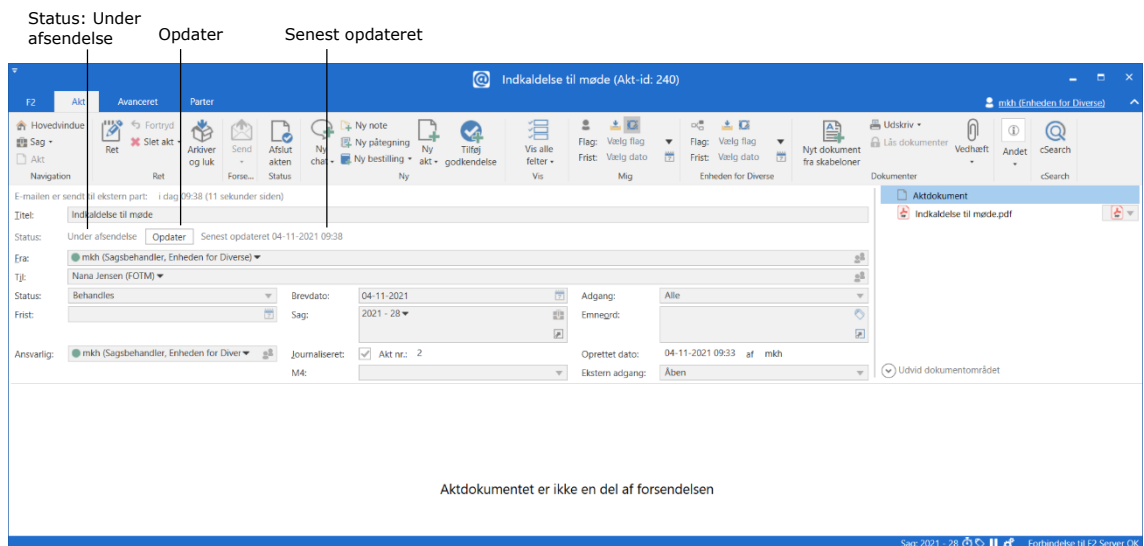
Status: Under afsendelse

Opdater

Senest opdateret

Indkaldelse til møde (Akt-id: 240)

F2 Akt Avanceret Parter

mkh (Enheden for Diverse)

Hovedvindue
Sag
Akt
Navigation

Ret
Fortryd
Slet akt
Ret

Arkiver og luk
Send
Forse...

Afslut akten
Status

Ny chat
Ny note
Ny påtegning
Ny bestilling
Ny akt
Tilføj godkendelse
Ny

Vis alle felter
Vis

Flag: Vælg flag
Frist: Vælg dato
Mig

Flag: Vælg flag
Frist: Vælg dato
Enheden for Diverse

Nyt dokument fra skabeloner

Udskriv
Lås dokumenter
Vedhæft
Andet
Dokumenter

cSearch
cSearch

E-mailen er sendt til ekstern part: i dag 09:38 (11 sekunder siden)

Titel: Indkaldelse til møde

Status: Under afsendelse Opdater Senest opdateret 04-11-2021 09:38

Fra: mkh (Sagsbehandler, Enheden for Diverse)

Til: Nana Jensen (FOTM)

Status: Behandles
Frist:
Ansvarlig: mkh (Sagsbehandler, Enheden for Diver

Brevdato: 04-11-2021
Sag: 2021 - 28
Journaliseret: Akt nr.: 2
M4:

Adgang: Alle
Emneord:
Oprettet dato: 04-11-2021 09:33 af mkh
Ekstern adgang: Åben

Aktdokument
Indkaldelse til møde.pdf

Udvid dokumentområdet

Aktdokumentet er ikke en del af forsendelsen

Sag: 2021 - 28
Forbindelse til F2 Server OK